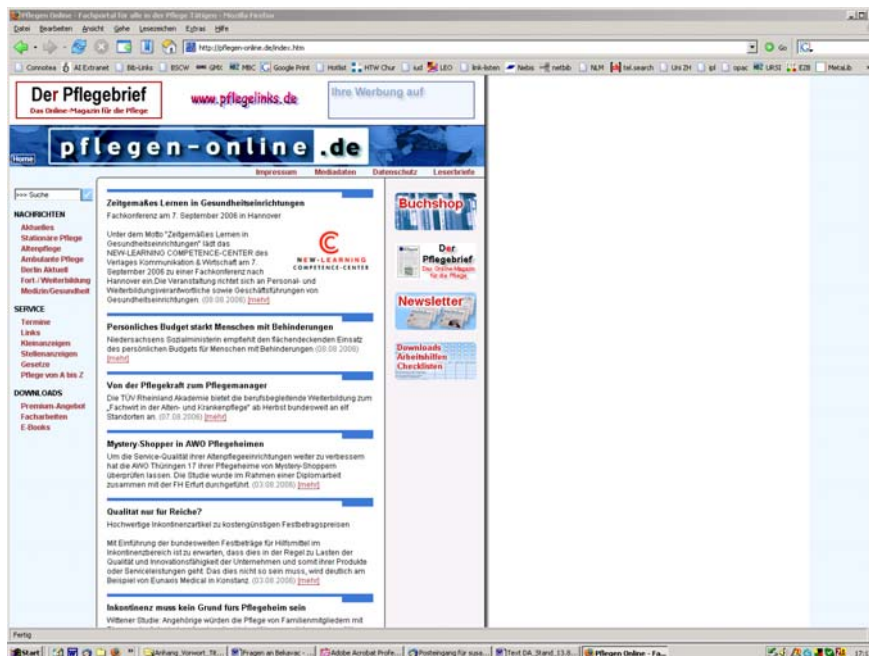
Pflegen Online - Fachportal für alle in der Pflege Tätigen - Mozilla Firefox

Datei Bearbeiten Ansicht Gehe Lesezeichen Extras Hilfe

http://pflegen-online.de/index.htm

Connotea AI Extranet BB-Links BSCW GMX MBC Google Print Hotlist HTW Chur kel LEO lnk-listen Nebis netbib NLM tel.search Uni ZH opac URSI EZB MetaLib

Der Pflegebrief
Das Online-Magazin für die Pflege

www.pflegelinks.de

Ihre Werbung auf

pflegen-online.de

Home

Impressum Mediadaten Datenschutz Leserbriefe

Suche

NACHRICHTEN
Aktuelles
Stationäre Pflege
Altenpflege
Ambulante Pflege
Berlin Aktuell
Fort-/Weiterbildung
Medizin/Gesundheit

SERVICE
Termine
Links
Kleinanzeigen
Stellenanzeigen
Gesetze
Pflege von A bis Z

DOWNLOADS
Premium-Angebot
Facharbeiten
E-Books

Zeitgemäßes Lernen in Gesundheitseinrichtungen
Fachkonferenz am 7. September 2006 in Hannover

Unter dem Motto "Zeitgemäßes Lernen in Gesundheitseinrichtungen" lädt das NEW-LEARNING COMPETENCE-CENTER des Verlages Kommunikation & Wirtschaft am 7. September 2006 zu einer Fachkonferenz nach Hannover ein.Die Veranstaltung richtet sich an Personal- und Weiterbildungsverantwortliche sowie Geschäftsführungen von Gesundheitseinrichtungen. (08.08.2006) [mehr]

NEW-LEARNING COMPETENCE-CENTER

Persönliches Budget stärkt Menschen mit Behinderungen
Niedersachsens Sozialministerin empfiehlt den flächendeckenden Einsatz des persönlichen Budgets für Menschen mit Behinderungen (08.08.2006) [mehr]

Von der Pflegekraft zum Pflegemanager
Die TÜV Rheinland Akademie bietet die berufsbegleitende Weiterbildung zum „Fachwirt in der Alten- und Krankenpflege" ab Herbst bundesweit an elf Standorten an. (07.08.2006) [mehr]

Mystery-Shopper in AWO Pflegeheimen
Um die Service-Qualität ihrer Altenpflegeeinrichtungen weiter zu verbessern hat die AWO Thüringen 17 ihrer Pflegeheime von Mystery-Shoppern überprüfen lassen. Die Studie wurde im Rahmen einer Diplomarbeit zusammen mit der FH Erfurt durchgeführt. (03.08.2006) [mehr]

Qualitat nur fur Reiche?
Hochwertige Inkontinenzartikel zu kostengünstigen Festbetragspreisen

Mit Einführung der bundesweiten Festbeträge für Hilfsmittel im Inkontinenzbereich ist zu erwarten, dass dies in der Regel zu Lasten der Qualität und Innovationsfähigkeit der Unternehmen und somit ihrer Produkte oder Serviceleistungen geht. Das dies nicht so sein muss, wird deutlich am Beispiel von Eunavis Medical in Konstanz. (03.08.2006) [mehr]

Inkontinenz muss kein Grund fürs Pflegeheim sein
Wittener Studie: Angehörige würden die Pflege von Familienmitgliedern mit

Buchshop

Der Pflegebrief
Das Online-Magazin für die Pflege

Newsletter

Downloads
Arbeitshilfen
Checklisten

Fertig

Start | Anhang_Vorwort_Tit... | Fragen an Bekavac - ... | Adobe Acrobat Profe... | Posteingang für susa... | Text DA_Stand 13.8.... | Pflegen Online - Fa...